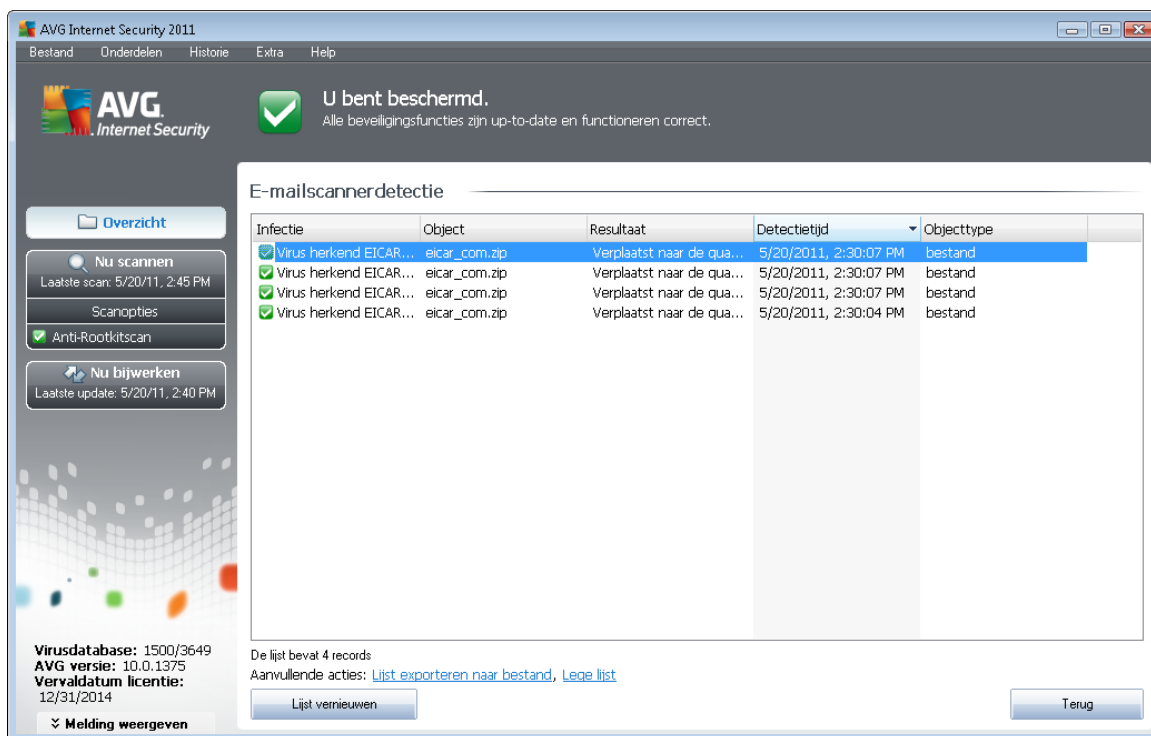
AVG Internet Security 2011

Bestand Onderdelen Historie Extra Help

AVG. Internet Security

U bent beschermd.
Alle beveiligingsfuncties zijn up-to-date en functioneren correct.

Overzicht

Nu scannen
Laatste scan: 5/20/11, 2:45 PM

Scanopties

Anti-Rootkitscan

Nu bijwerken
Laatste update: 5/20/11, 2:40 PM

Virusdatabase: 1500/3649
AVG versie: 10.0.1375
Vervaldatum licentie: 12/31/2014

Melding weergeven

E-mailscannerdetectie

| Infectie | Object | Resultaat | Detectietijd | Objecttype |
|---|---|---|---|---|
| Virus herkend EICAR... | eicar_com.zip | Verplaatst naar de qua... | 5/20/2011, 2:30:07 PM | bestand |
| Virus herkend EICAR... | eicar_com.zip | Verplaatst naar de qua... | 5/20/2011, 2:30:07 PM | bestand |
| Virus herkend EICAR... | eicar_com.zip | Verplaatst naar de qua... | 5/20/2011, 2:30:07 PM | bestand |
| Virus herkend EICAR... | eicar_com.zip | Verplaatst naar de qua... | 5/20/2011, 2:30:04 PM | bestand |

De lijst bevat 4 records
Aanvullende acties: Lijst exporteren naar bestand, Lege lijst

Lijst vernieuwen

Terug